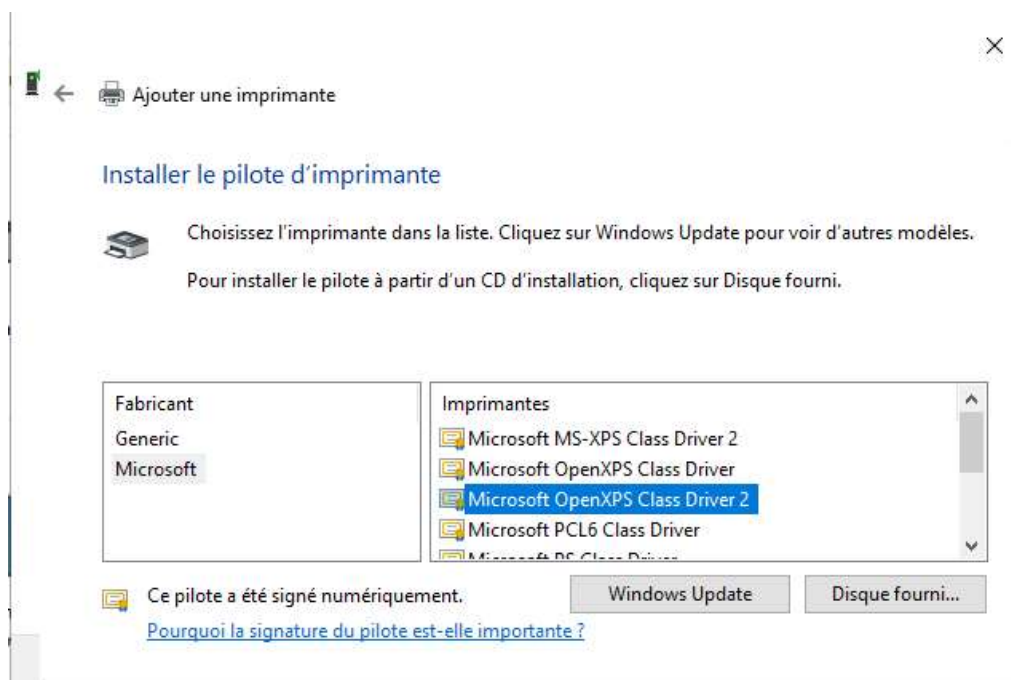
×

Ajouter une imprimante

Installer le pilote d'imprimante

Choisissez l'imprimante dans la liste. Cliquez sur Windows Update pour voir d'autres modèles.

Pour installer le pilote à partir d'un CD d'installation, cliquez sur Disque fourni.

Fabricant
Generic
Microsoft

Imprimantes
Microsoft MS-XPS Class Driver 2
Microsoft OpenXPS Class Driver
Microsoft OpenXPS Class Driver 2
Microsoft PCL6 Class Driver
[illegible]

Ce pilote a été signé numériquement.

Windows Update

Disque fourni...

Pourquoi la signature du pilote est-elle importante ?